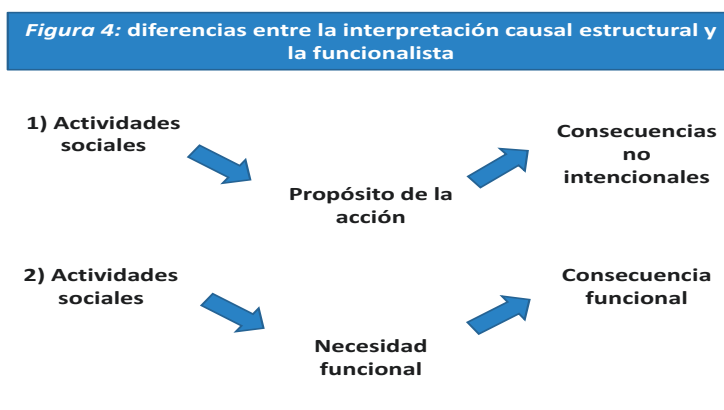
*Figura 4:* diferencias entre la interpretación causal estructural y la funcionalista

1) Actividades sociales

Propósito de la acción

Consecuencias no intencionales

2) Actividades sociales

Necesidad funcional

Consecuencia funcional